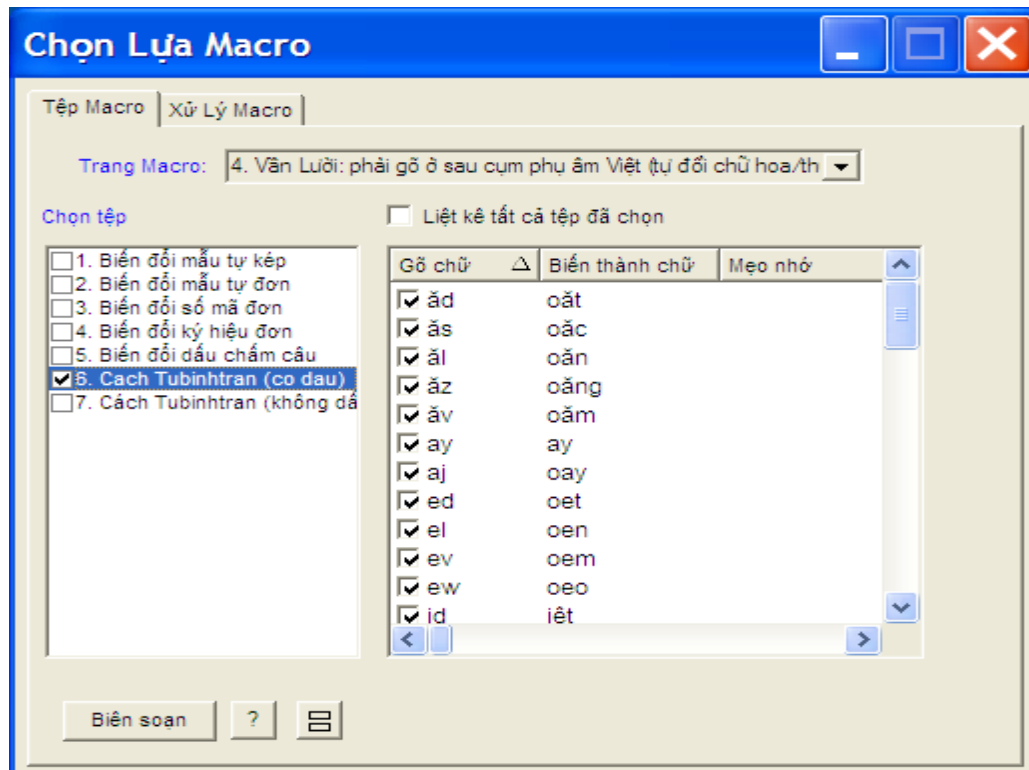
Chọn Lựa Macro

Tệp Macro | Xử Lý Macro

Trang Macro: 4. Vần Lười: phải gõ ở sau cụm phụ âm Việt (tự đổi chữ hoa/th

Chọn tệp

Liệt kê tất cả tệp đã chọn

1. Biến đổi mẫu tự kép
2. Biến đổi mẫu tự đơn
3. Biến đổi số mã đơn
4. Biến đổi ký hiệu đơn
5. Biến đổi dấu chấm câu
6. Cach Tubinhtran (co dau)
7. Cách Tubinhtran (không dấ

| Gõ chữ | Biến thành chữ | Mẹo nhớ |
|---|---|---|
| ăd | oăt | |
| ăs | oăc | |
| ăl | oăn | |
| ăz | oăng | |
| ăv | oăm | |
| ay | ay | |
| aj | oay | |
| ed | oet | |
| el | oen | |
| ev | oem | |
| ew | oeo | |
| id | iêt | |

Biên soạn
?